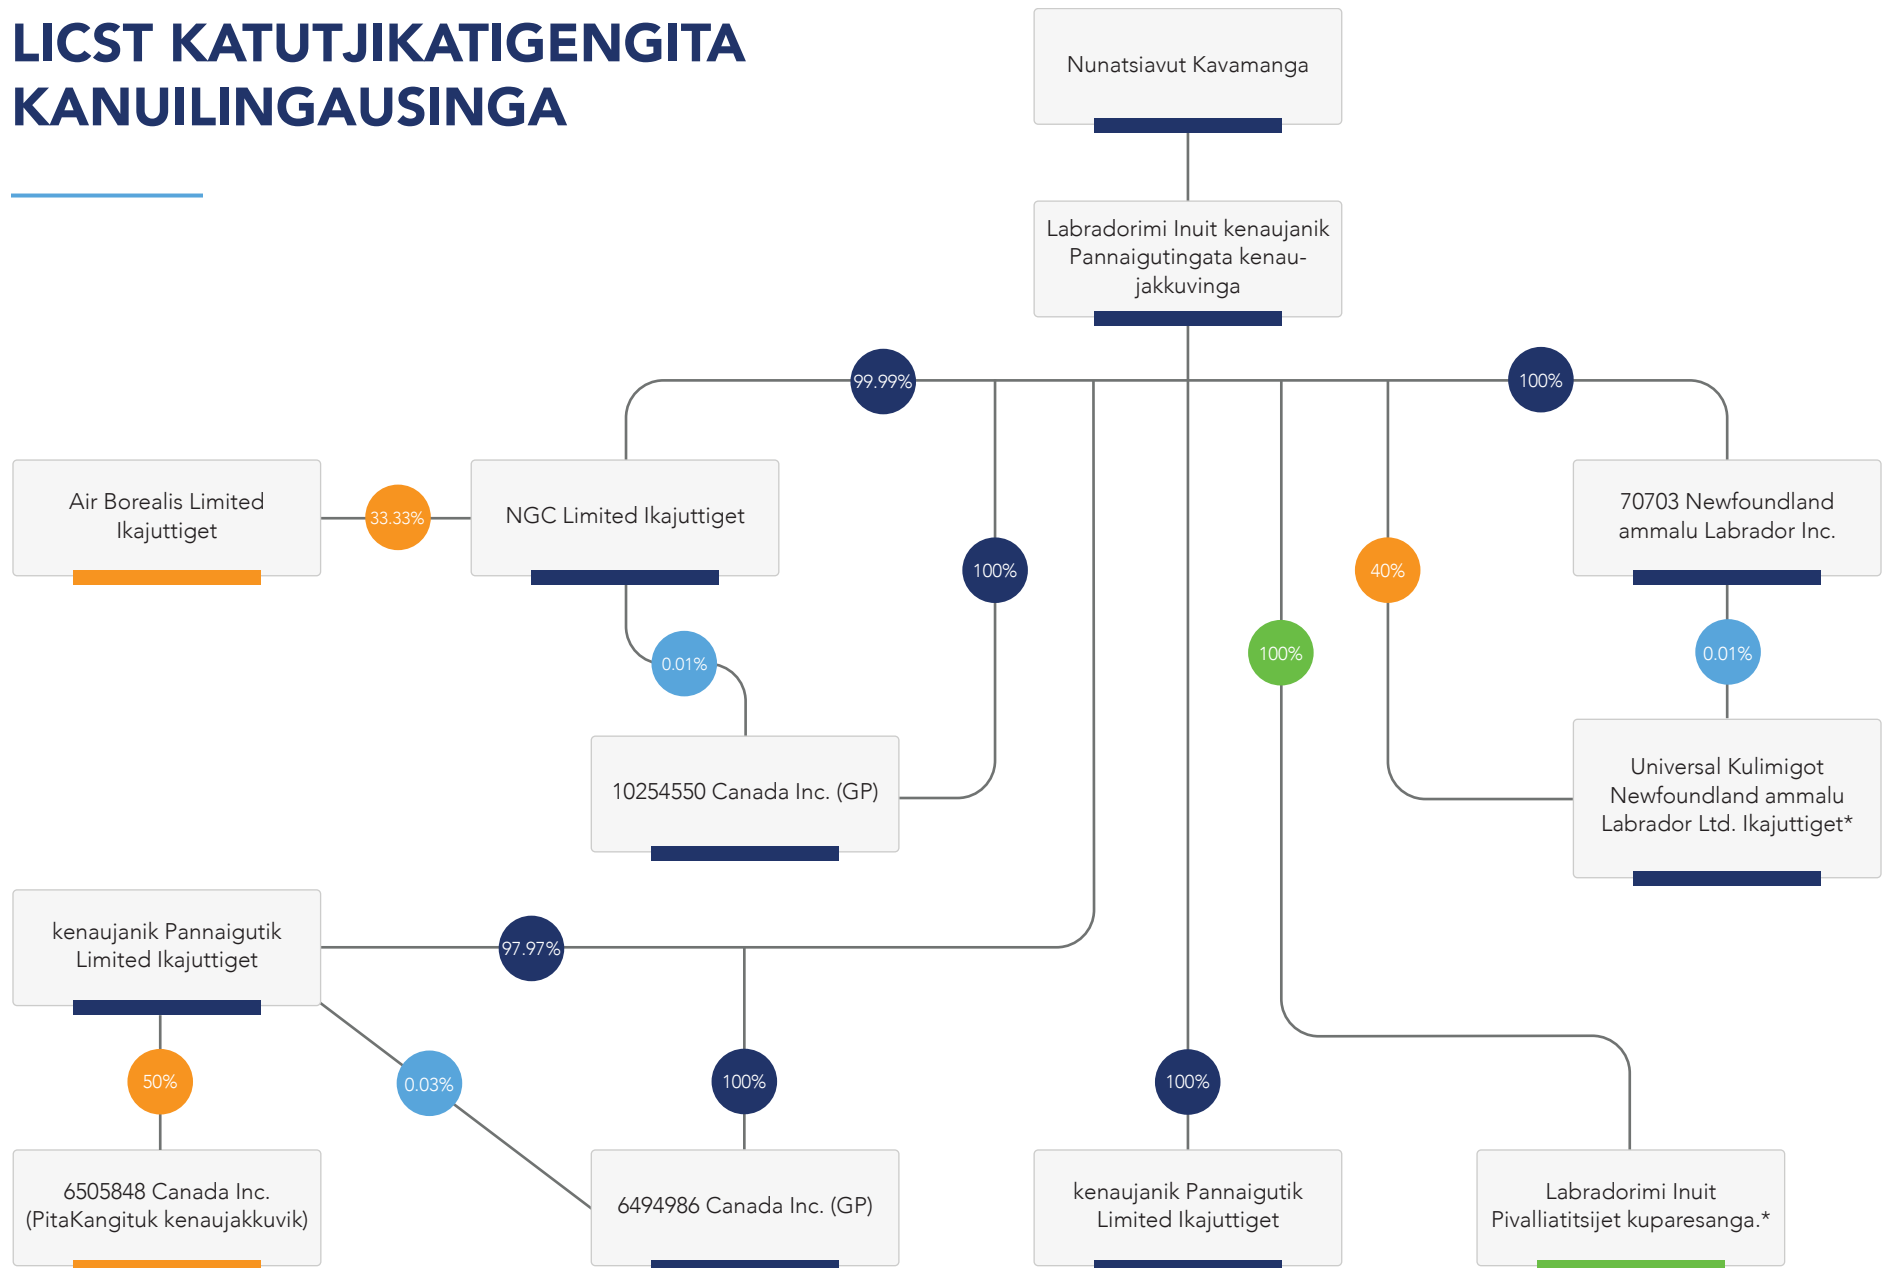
LICST KATUTJIKATIGENGITA KANUILINGAUSINGA

Nunatsiavut Kavamanga

Labradorimi Inuit kenaujanik Pannaigutingata kenaujakkuvinga

99.99%

100%

Air Borealis Limited Ikajuttiget

33.33%

NGC Limited Ikajuttiget

100%

40%

70703 Newfoundland ammalu Labrador Inc.

0.01%

100%

0.01%

10254550 Canada Inc. (GP)

Universal Kulimigot Newfoundland ammalu Labrador Ltd. Ikajuttiget*

kenaujanik Pannaigutik Limited Ikajuttiget

97.97%

50%

0.03%

100%

100%

6505848 Canada Inc. (PitaKangituk kenaujakkuvik)

6494986 Canada Inc. (GP)

kenaujanik Pannaigutik Limited Ikajuttiget

Labradorimi Inuit Pivalliatitsijet kuparesanga.*